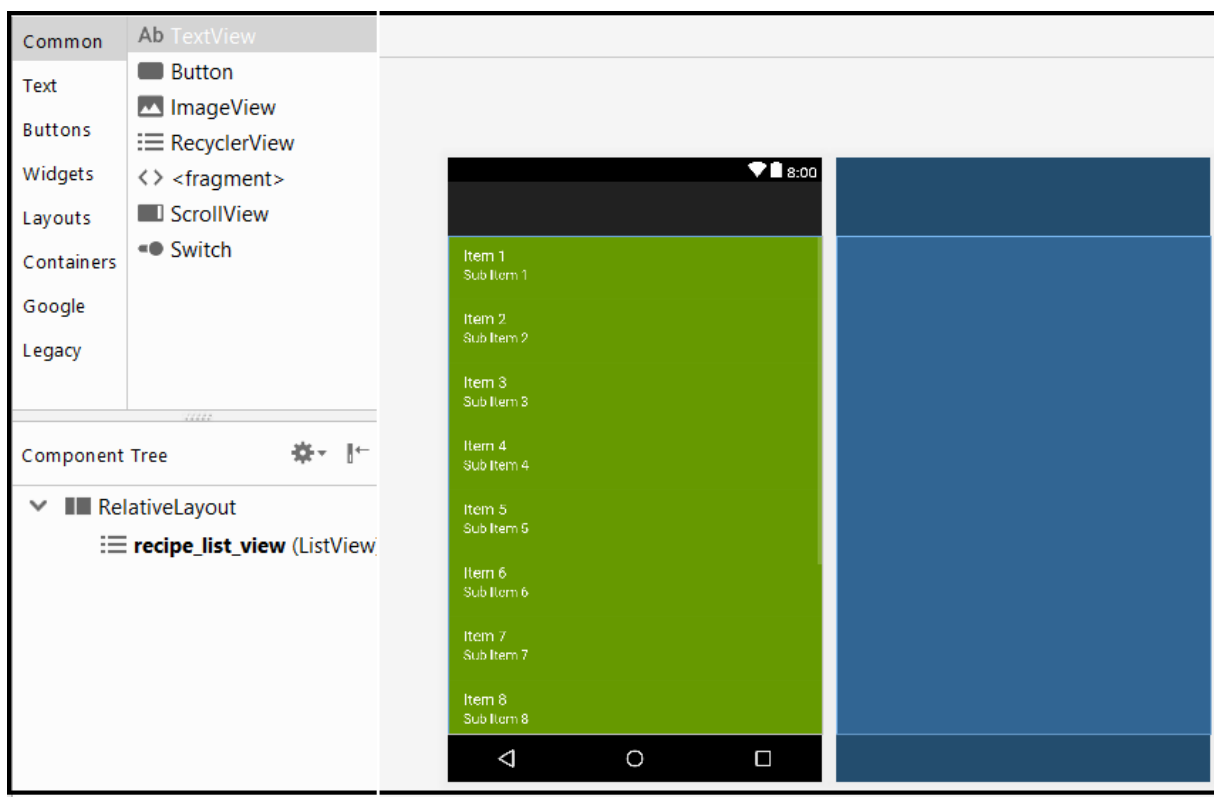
Common
Text
Buttons
Widgets
Layouts
Containers
Google
Legacy

Ab TextView
Button
ImageView
RecyclerView
<> <fragment>
ScrollView
Switch

Component Tree

RelativeLayout
recipe_list_view (ListView

8:00

Item 1
Sub Item 1
Item 2
Sub Item 2
Item 3
Sub Item 3
Item 4
Sub Item 4
Item 5
Sub Item 5
Item 6
Sub Item 6
Item 7
Sub Item 7
Item 8
Sub Item 8